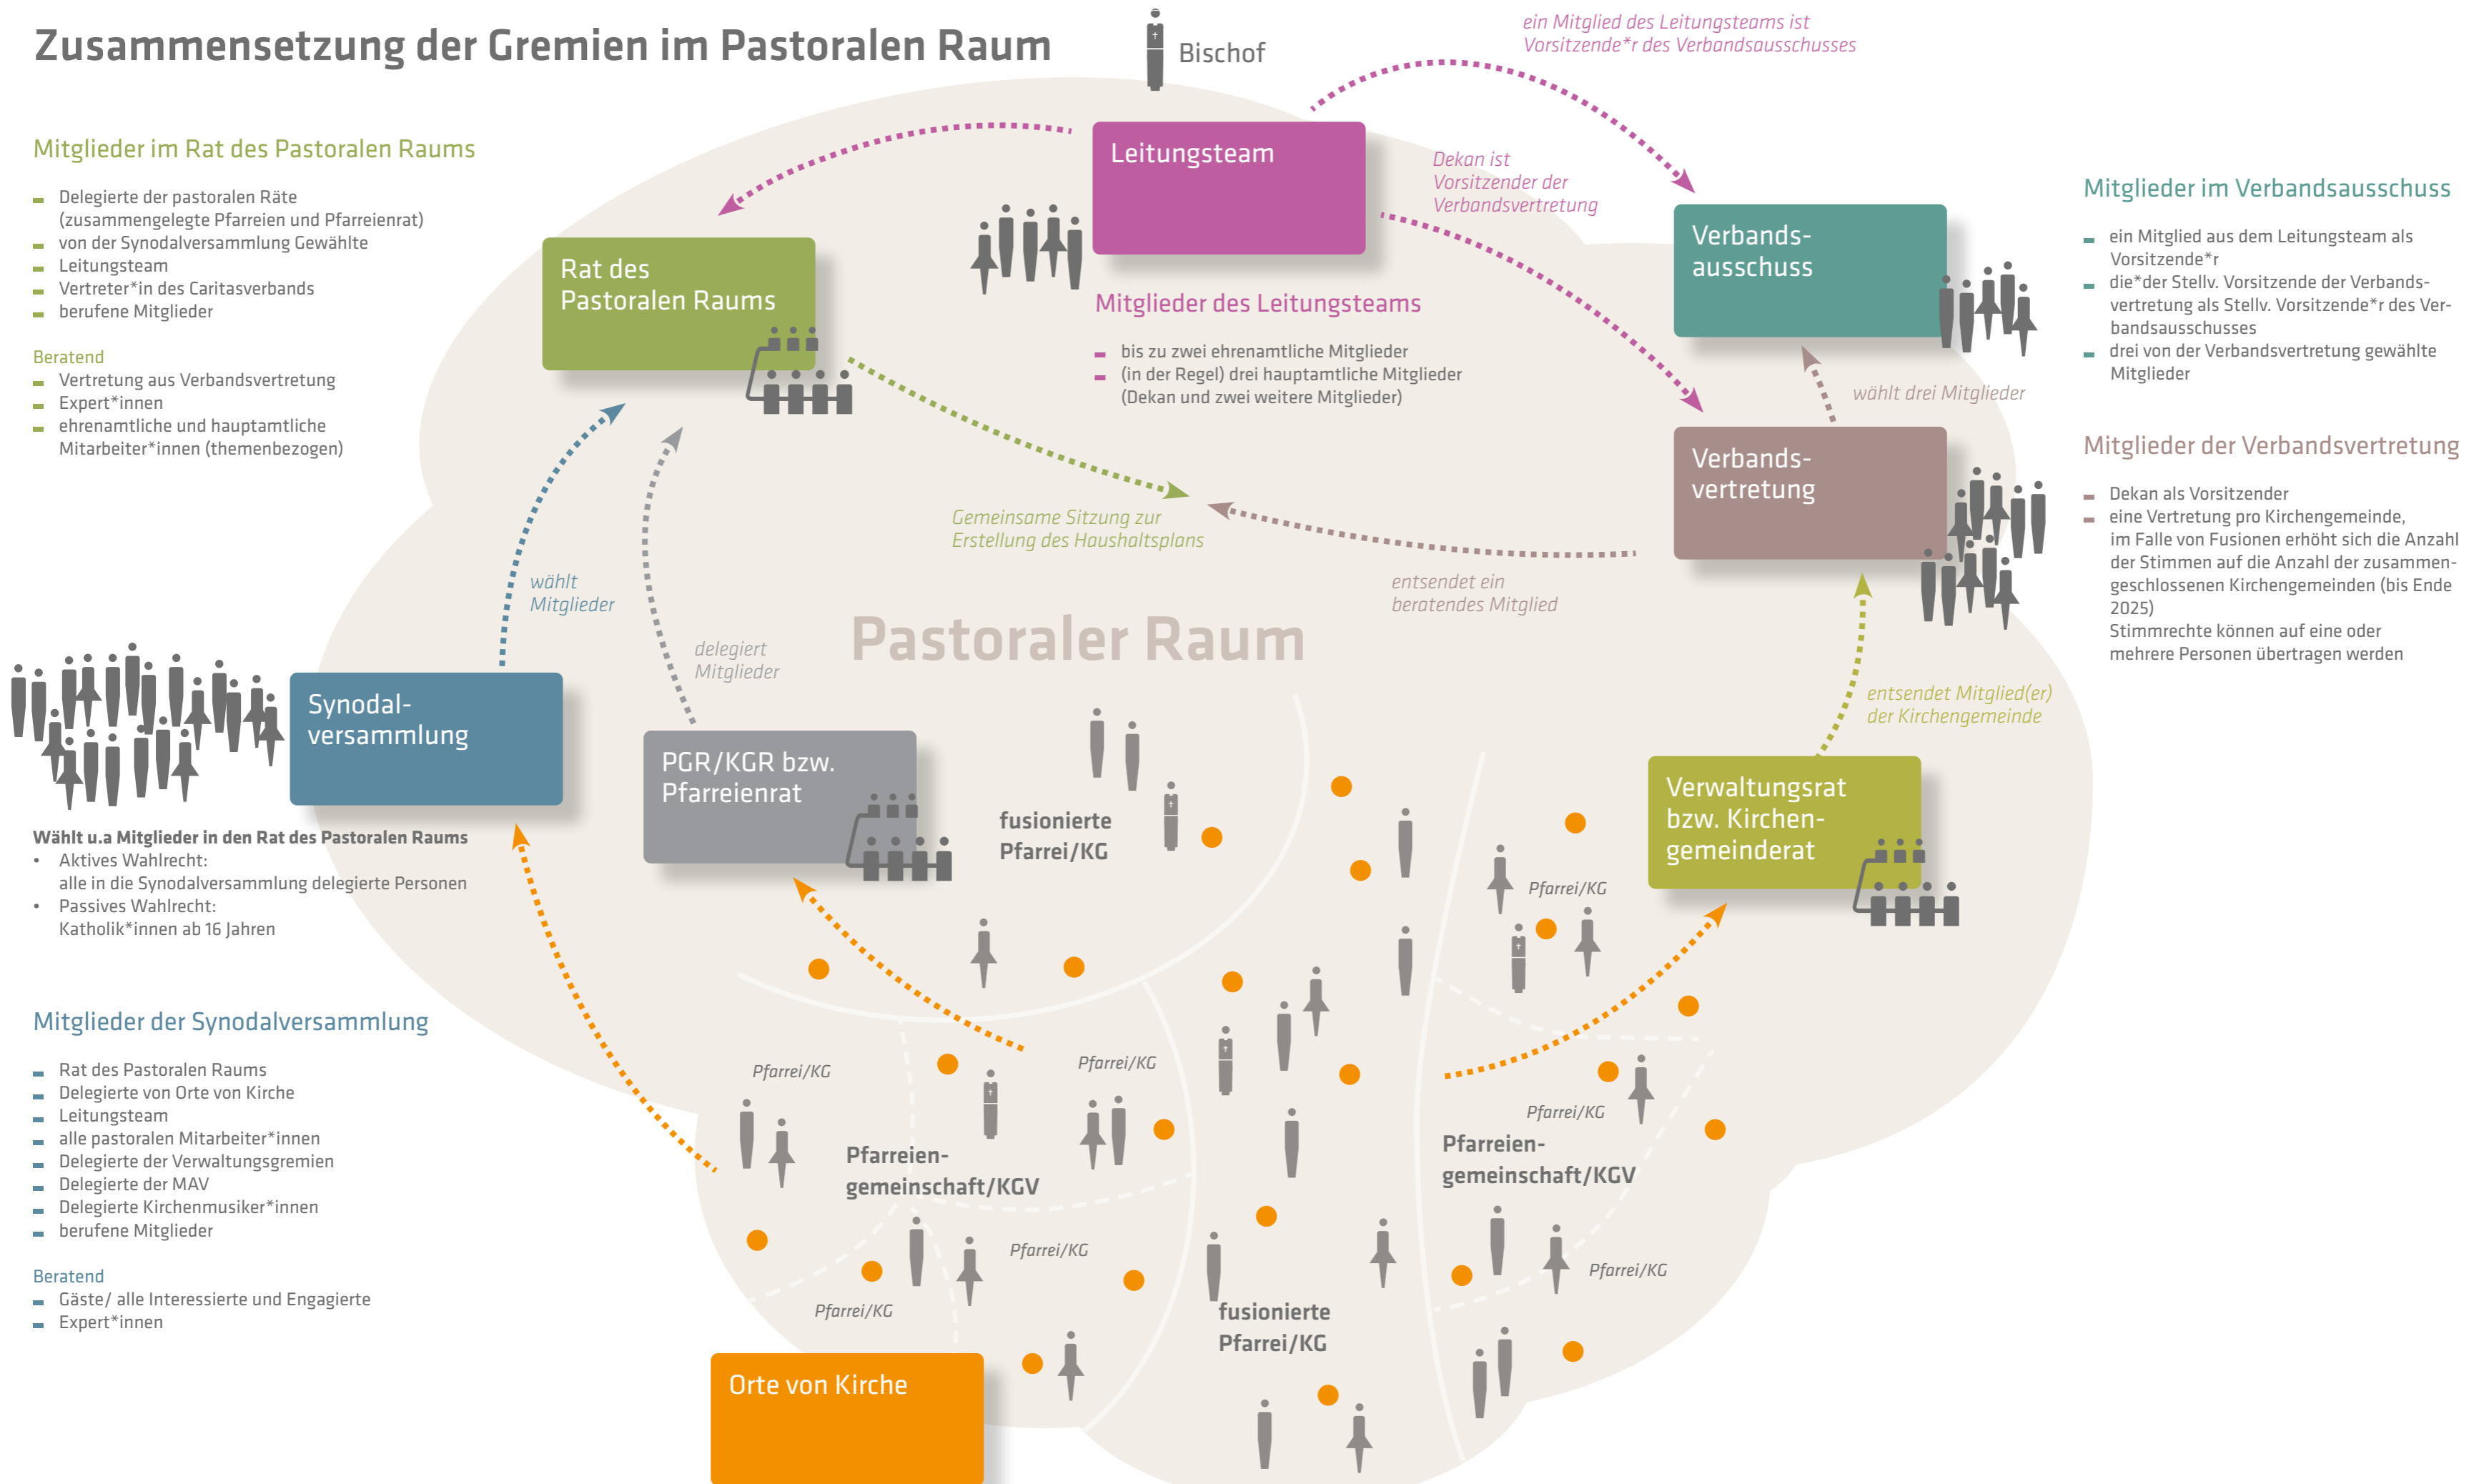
Zusammensetzung der Gremien im Pastoralen Raum

Bischof

ein Mitglied des Leitungsteams ist Vorsitzende*r des Verbandsausschusses

Mitglieder im Rat des Pastoralen Raums

- Delegierte der pastoralen Räte (zusammengelegte Pfarreien und Pfarreienrat)
- von der Synodalversammlung Gewählte
- Leitungsteam
- Vertreter*in des Caritasverbands
- berufene Mitglieder

Beratend
- Vertretung aus Verbandsvertretung
- Expert*innen
- ehrenamtliche und hauptamtliche Mitarbeiter*innen (themenbezogen)

Leitungsteam

Rat des Pastoralen Raums

Dekan ist Vorsitzender der Verbandsvertretung

Mitglieder des Leitungsteams
- bis zu zwei ehrenamtliche Mitglieder
- (in der Regel) drei hauptamtliche Mitglieder (Dekan und zwei weitere Mitglieder)

Verbandsausschuss

Mitglieder im Verbandsausschuss
- ein Mitglied aus dem Leitungsteam als Vorsitzende*r
- die*der Stellv. Vorsitzende der Verbandsvertretung als Stellv. Vorsitzende*r des Verbandsausschusses
- drei von der Verbandsvertretung gewählte Mitglieder

wählt drei Mitglieder

Verbandsvertretung

Mitglieder der Verbandsvertretung
- Dekan als Vorsitzender
- eine Vertretung pro Kirchengemeinde, im Falle von Fusionen erhöht sich die Anzahl der Stimmen auf die Anzahl der zusammengeschlossenen Kirchengemeinden (bis Ende 2025)
Stimmrechte können auf eine oder mehrere Personen übertragen werden

Gemeinsame Sitzung zur Erstellung des Haushaltsplans

entsendet ein beratendes Mitglied

wählt Mitglieder

delegiert Mitglieder

Pastoraler Raum

Synodalversammlung

PGR/KGR bzw. Pfarreienrat

fusionierte Pfarrei/KG

entsendet Mitglied(er) der Kirchengemeinde

Verwaltungsrat bzw. Kirchengemeinderat

Wählt u.a Mitglieder in den Rat des Pastoralen Raums
• Aktives Wahlrecht: alle in die Synodalversammlung delegierte Personen
• Passives Wahlrecht: Katholik*innen ab 16 Jahren

Pfarrei/KG

Pfarrei/KG

Pfarrei/KG

Pfarrei/KG

Mitglieder der Synodalversammlung
- Rat des Pastoralen Raums
- Delegierte von Orte von Kirche
- Leitungsteam
- alle pastoralen Mitarbeiter*innen
- Delegierte der Verwaltungsgremien
- Delegierte der MAV
- Delegierte Kirchenmusiker*innen
- berufene Mitglieder

Beratend
- Gäste/ alle Interessierte und Engagierte
- Expert*innen

Pfarreiengemeinschaft/KGV

Pfarreiengemeinschaft/KGV

Pfarrei/KG

Pfarrei/KG

Pfarrei/KG

fusionierte Pfarrei/KG

Orte von Kirche